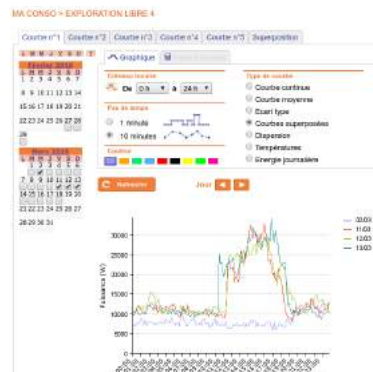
MA CONSO > EXPLORATION LIBRE 4

Courbe n°1 | Courbe n°2 | Courbe n°3 | Courbe n°4 | Courbe n°5 | Superposition

L M M J V S D

Février 2010

1 2 3 4 5 6 7
8 9 10 11 12 13 14
15 16 17 18 19 20 21
22 23 24 25 26 27 28

Mars 2010

1 2 3 4 5 6 7
8 9 10 11 12 13 14
15 16 17 18 19 20 21
22 23 24 25 26 27 28
29 30 31

Graphique

Echelon horaire
De 0 h à 24 h

Pas de temps
1 minute
10 minutes

Couleur

Type de courbe
Courbe continue
Courbe moyenne
Ecart type
Courbes superposées
Dispersion
Températures
Energie journalière

Rafraichir

Jour

Puissance (W)

35000
30000
25000
20000
15000
10000
5000
0

10/03
11/03
12/03
13/03